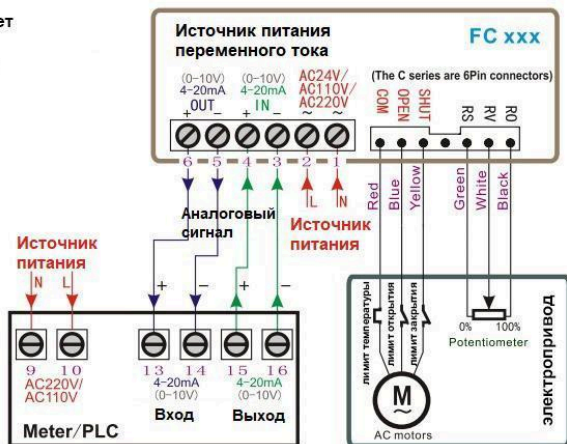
ет

Источник питания переменного тока

FC xxx

(The C series are 6Pin connectors)

(0-10V) 4-20mA OUT

(0-10V) 4-20mA IN

AC24V/ AC110V/ AC220V

COM OPEN SHUT RS RV RO

+ − + − ~ ~

6 5 4 3 2 1

L N

Red Blue Yellow Green White Black

Аналоговый сигнал

Источник питания

Источник питания

N L

+ − + −

лимит температуры

лимит открытия

лимит закрытия

0% 100%

Potentiometer

электропривод

M

AC motors

9 10

AC220V/ AC110V

13 14

4-20mA (0-10V)

Вход

15 16

4-20mA (0-10V)

Выход

Meter/PLC